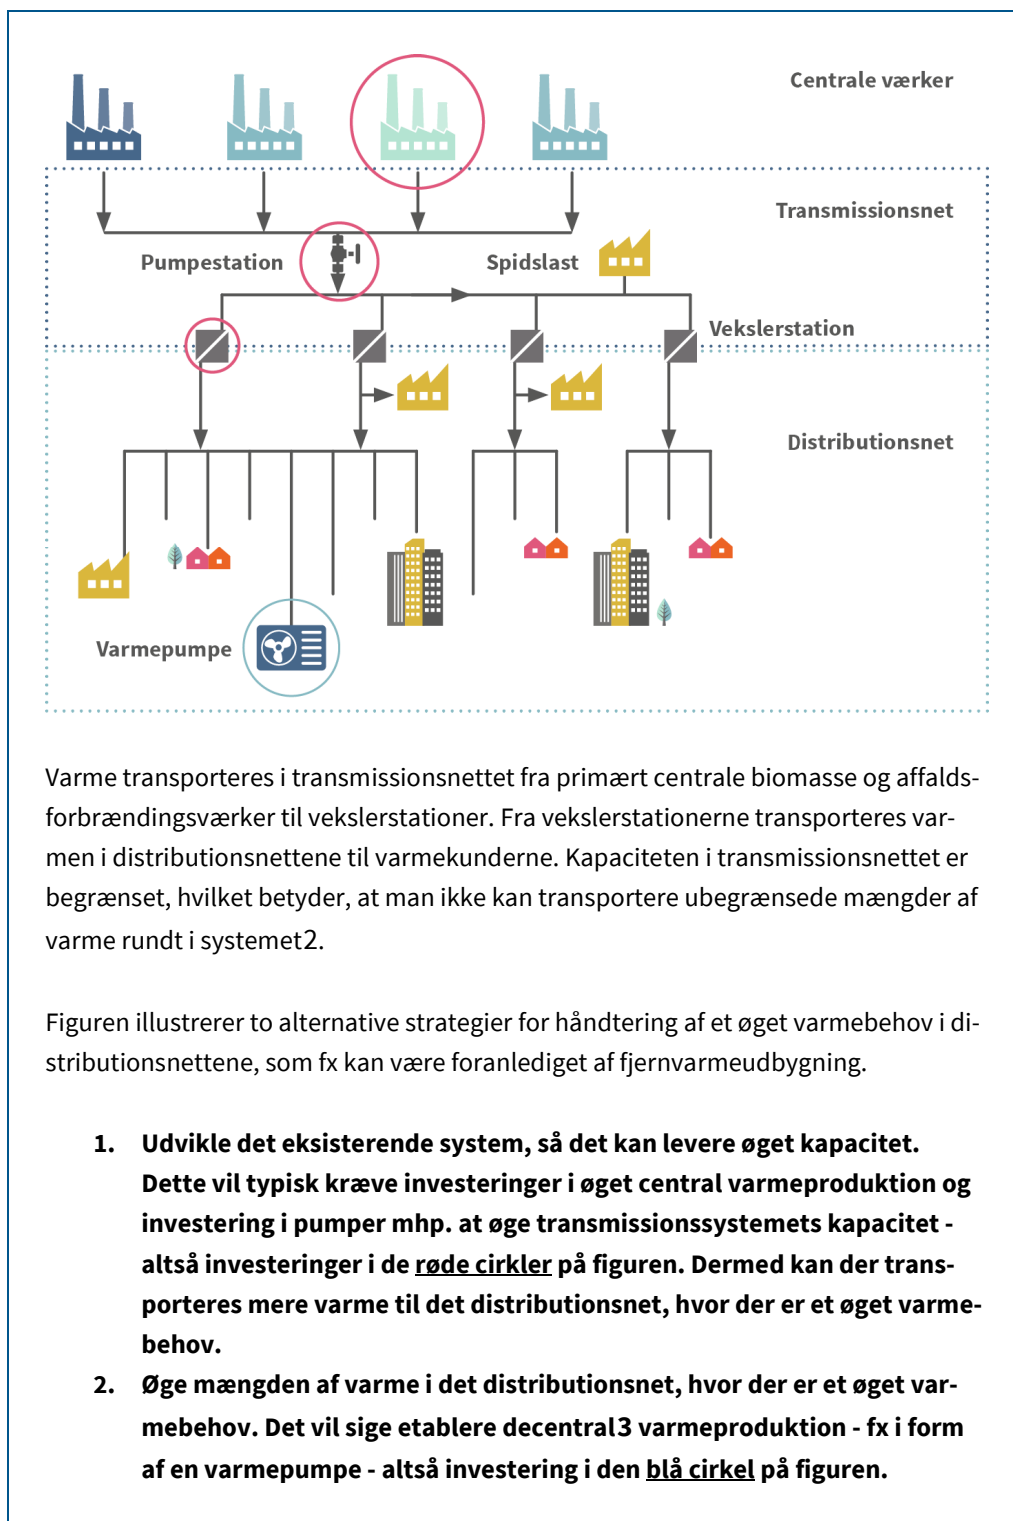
Centrale værker

Transmissionsnet

Pumpestation

Spidslast

Vekslerstation

Distributionsnet

Varmepumpe

Varme transporteres i transmissionsnettet fra primært centrale biomasse og affaldsforbrændingsværker til vekslerstationer. Fra vekslerstationerne transporteres varmen i distributionsnettene til varmekunderne. Kapaciteten i transmissionsnettet er begrænset, hvilket betyder, at man ikke kan transportere ubegrænsede mængder af varme rundt i systemet2.

Figuren illustrerer to alternative strategier for håndtering af et øget varmebehov i distributionsnettene, som fx kan være foranlediget af fjernvarmeudbygning.

1. Udvikle det eksisterende system, så det kan levere øget kapacitet. Dette vil typisk kræve investeringer i øget central varmeproduktion og investering i pumper mhp. at øge transmissionssystemets kapacitet - altså investeringer i de røde cirkler på figuren. Dermed kan der transporteres mere varme til det distributionsnet, hvor der er et øget varmebehov.
2. Øge mængden af varme i det distributionsnet, hvor der er et øget varmebehov. Det vil sige etablere decentral3 varmeproduktion - fx i form af en varmepumpe - altså investering i den blå cirkel på figuren.